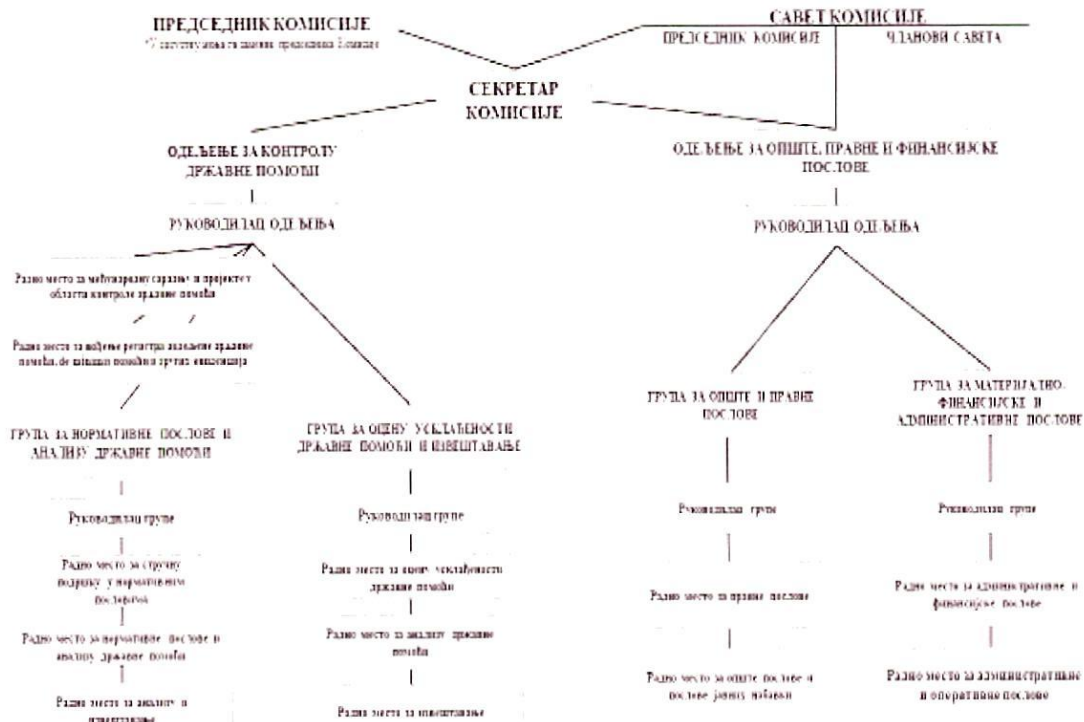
ПРЕДСЕДНИК КОМИСИЈЕ
*Самостални саветник председника Комисије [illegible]

САВЕТ КОМИСИЈЕ
ПРЕДСЕДНИК КОМИСИЈЕ
ЧЛАНОВИ САВЕТА

СЕКРЕТАР КОМИСИЈЕ

ОДЕЉЕЊЕ ЗА КОНТРОЛУ ДРЖАВНЕ ПОМОЋИ

РУКОВОДИЛАЦ ОДЕЉЕЊА

Радно место за међународну сарадњу и пројекте у области контроле државне помоћи

Радно место за вођење регистра додељене државне помоћи, de minimis помоћи и других евиденција

ГРУПА ЗА НОРМАТИВНЕ ПОСЛОВЕ И АНАЛИЗУ ДРЖАВНЕ ПОМОЋИ

Руководилац групе

Радно место за стручну подршку у нормативним пословима

Радно место за нормативне послове и анализу државне помоћи

Радно место за анализу и извештавање

ГРУПА ЗА ОЦЕНУ УСКЛАЂЕНОСТИ ДРЖАВНЕ ПОМОЋИ И ИЗВЕШТАВАЊЕ

Руководилац групе

Радно место за оцену усклађености државне помоћи

Радно место за анализу државне помоћи

Радно место за извештавање

ОДЕЉЕЊЕ ЗА ОПШТЕ, ПРАВНЕ И ФИНАНСИЈСКЕ ПОСЛОВЕ

РУКОВОДИЛАЦ ОДЕЉЕЊА

ГРУПА ЗА ОПШТЕ И ПРАВНЕ ПОСЛОВЕ

Руководилац групе

Радно место за правне послове

Радно место за опште послове и послове јавних набавки

ГРУПА ЗА МАТЕРИЈАЛНО-ФИНАНСИЈСКЕ И АДМИНИСТРАТИВНЕ ПОСЛОВЕ

Руководилац групе

Радно место за административне и финансијске послове

Радно место за административне и оперативне послове